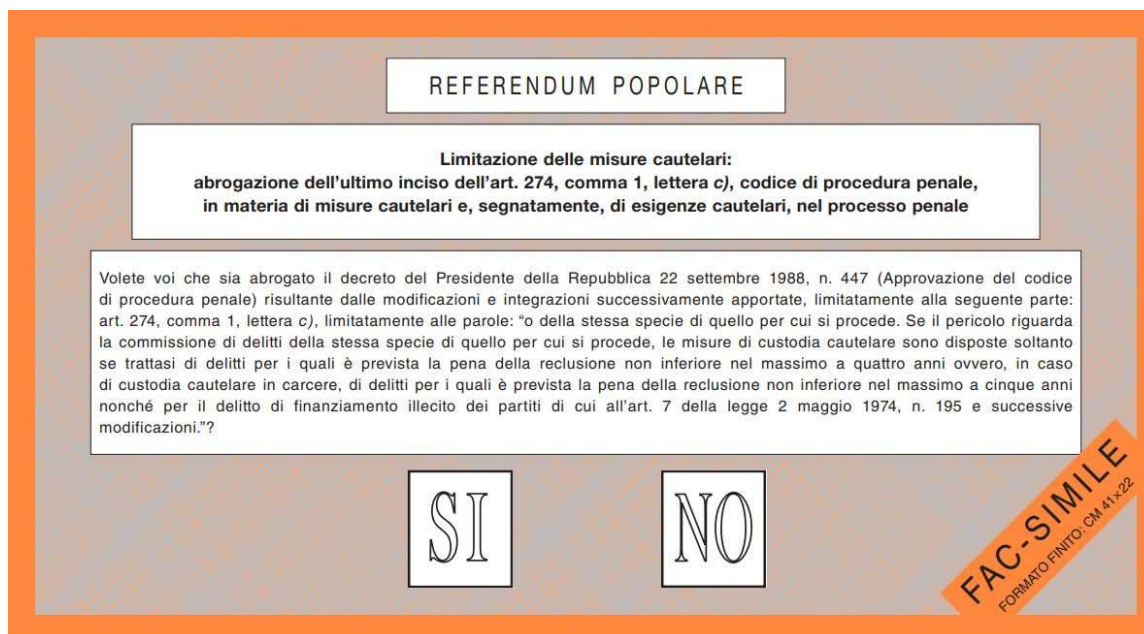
REFERENDUM POPOLARE

Limitazione delle misure cautelari:
abrogazione dell'ultimo inciso dell'art. 274, comma 1, lettera c), codice di procedura penale, in materia di misure cautelari e, segnatamente, di esigenze cautelari, nel processo penale

Volete voi che sia abrogato il decreto del Presidente della Repubblica 22 settembre 1988, n. 447 (Approvazione del codice di procedura penale) risultante dalle modificazioni e integrazioni successivamente apportate, limitatamente alla seguente parte: art. 274, comma 1, lettera c), limitatamente alle parole: "o della stessa specie di quello per cui si procede. Se il pericolo riguarda la commissione di delitti della stessa specie di quello per cui si procede, le misure di custodia cautelare sono disposte soltanto se trattasi di delitti per i quali è prevista la pena della reclusione non inferiore nel massimo a quattro anni ovvero, in caso di custodia cautelare in carcere, di delitti per i quali è prevista la pena della reclusione non inferiore nel massimo a cinque anni nonché per il delitto di finanziamento illecito dei partiti di cui all'art. 7 della legge 2 maggio 1974, n. 195 e successive modificazioni."?

SI

NO

FAC-SIMILE
FORMATO FINITO: CM 41×22